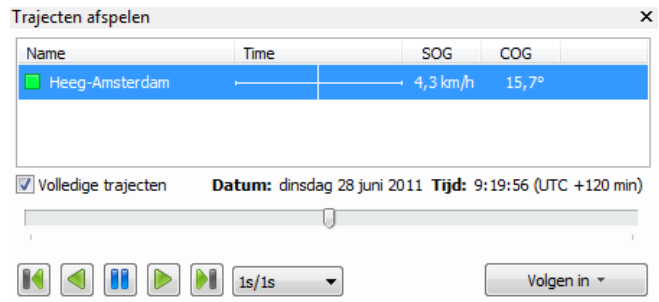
Trajecten afspelen

| Name | Time | SOG | COG |
|---|---|---|---|
| Heeg-Amsterdam | | 4,3 km/h | 15,7° |

Volledige trajecten **Datum:** dinsdag 28 juni 2011 **Tijd:** 9:19:56 (UTC +120 min)

1s/1s

Volgen in